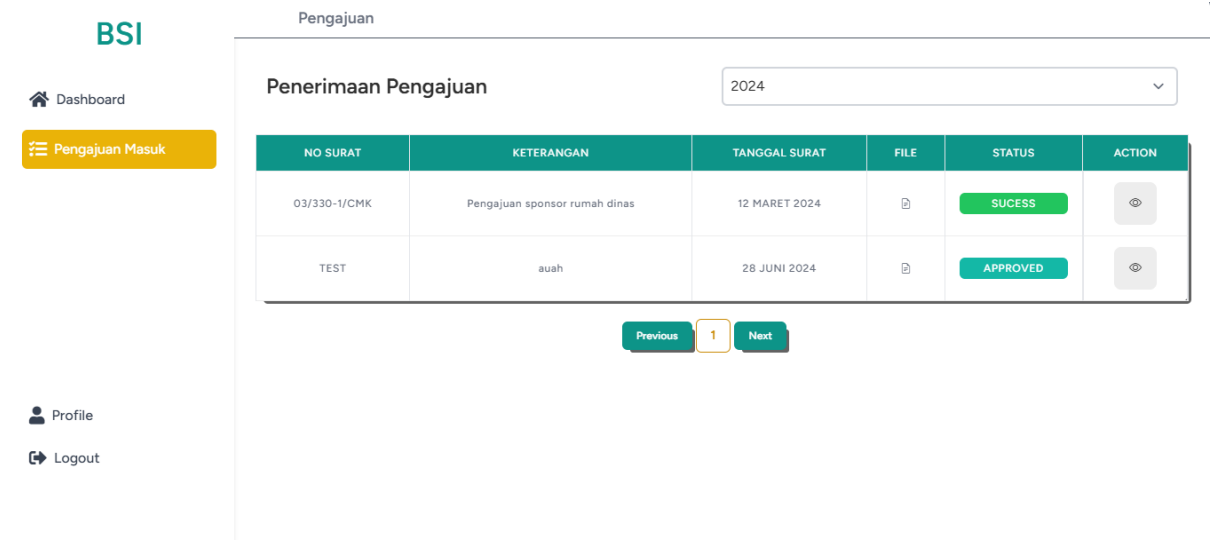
BSI

Dashboard

Pengajuan Masuk

Profile

Logout

Pengajuan

Penerimaan Pengajuan

2024

| NO SURAT | KETERANGAN | TANGGAL SURAT | FILE | STATUS | ACTION |
|---|---|---|---|---|---|
| 03/330-1/CMK | Pengajuan sponsor rumah dinas | 12 MARET 2024 | | SUCESS | |
| TEST | auah | 28 JUNI 2024 | | APPROVED | |

Previous 1 Next